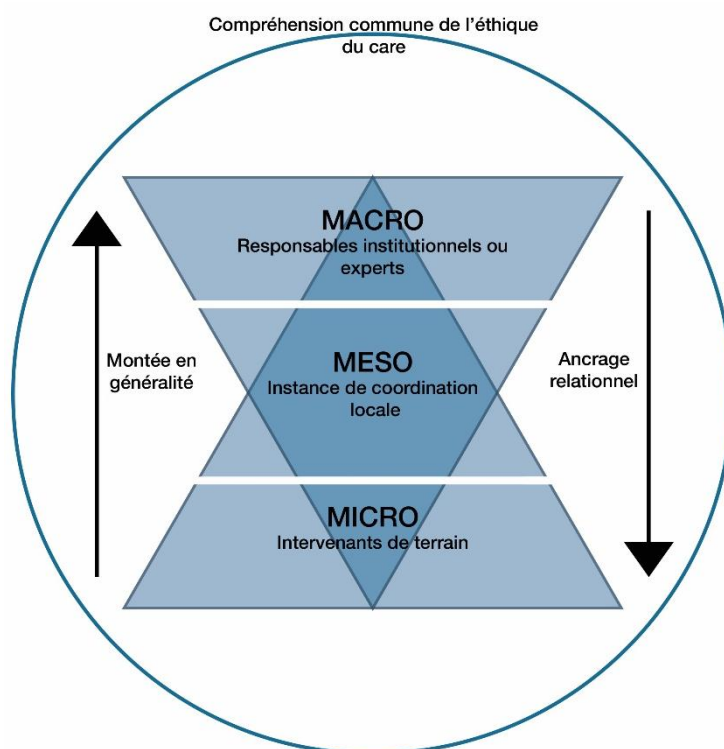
Compréhension commune de l'éthique du care

MACRO
Responsables institutionnels ou experts

Montée en généralité

MESO
Instance de coordination locale

Ancrage relationnel

MICRO
Intervenants de terrain